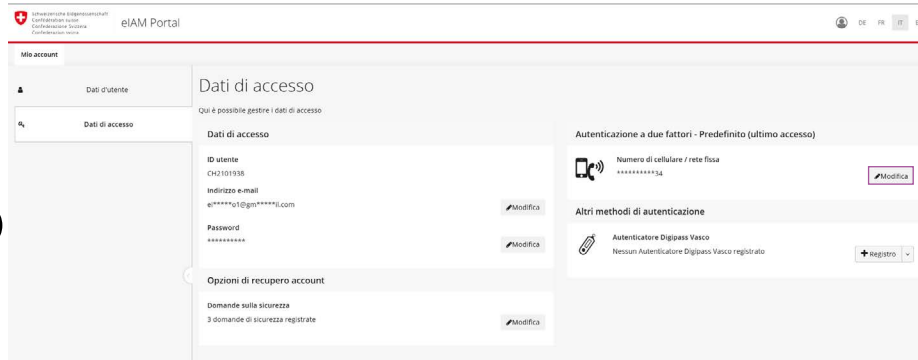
Schweizerische Eidgenossenschaft
Confédération suisse
Confederazione Svizzera
Confederaziun svizra

eIAM Portal

DE FR IT E

Mio account

Dati d'utente

Dati di accesso

Dati di accesso

Qui è possibile gestire i dati di accesso

Dati di accesso

ID utente
CH2101938

Indirizzo e-mail
el*****o1@gm*****il.com

Modifica

Password
**********

Modifica

Opzioni di recupero account

Domande sulla sicurezza
3 domande di sicurezza registrate

Modifica

Autenticazione a due fattori - Predefinito (ultimo accesso)

Numero di cellulare / rete fissa
**********34

Modifica

Altri metodi di autenticazione

Autenticatore Digipass Vasco
Nessun Autenticatore Digipass Vasco registrato

Registro